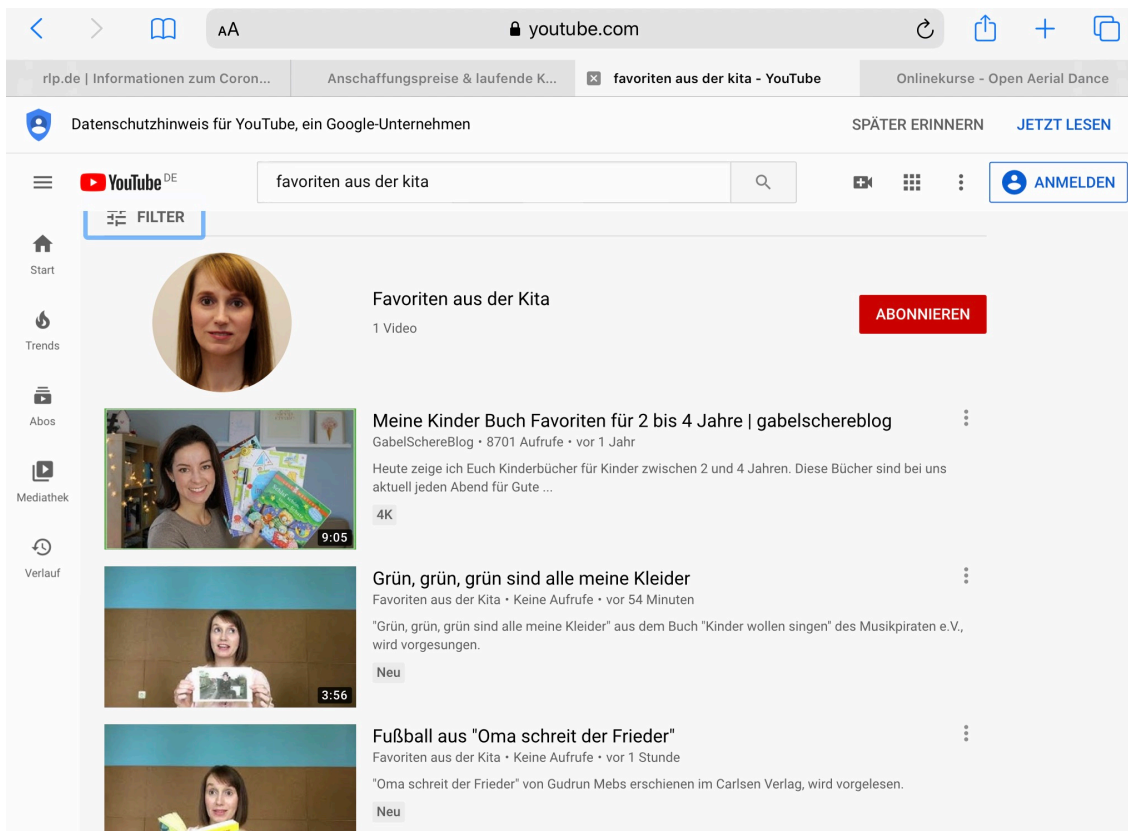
AA youtube.com

rlp.de | Informationen zum Coron...
Anschaffungspreise & laufende K...
favoriten aus der kita - YouTube
Onlinekurse - Open Aerial Dance

Datenschutzhinweis für YouTube, ein Google-Unternehmen
SPÄTER ERINNERN
JETZT LESEN

YouTube DE
favoriten aus der kita
ANMELDEN

FILTER

Start
Trends
Abos
Mediathek
Verlauf

Favoriten aus der Kita
1 Video
ABONNIEREN

Meine Kinder Buch Favoriten für 2 bis 4 Jahre | gabelschereblog
GabelSchereBlog • 8701 Aufrufe • vor 1 Jahr
Heute zeige ich Euch Kinderbücher für Kinder zwischen 2 und 4 Jahren. Diese Bücher sind bei uns aktuell jeden Abend für Gute ...
4K
9:05

Grün, grün, grün sind alle meine Kleider
Favoriten aus der Kita • Keine Aufrufe • vor 54 Minuten
"Grün, grün, grün sind alle meine Kleider" aus dem Buch "Kinder wollen singen" des Musikpiraten e.V., wird vorgesungen.
Neu
3:56

Fußball aus "Oma schreit der Frieder"
Favoriten aus der Kita • Keine Aufrufe • vor 1 Stunde
"Oma schreit der Frieder" von Gudrun Mebs erschienen im Carlsen Verlag, wird vorgelesen.
Neu